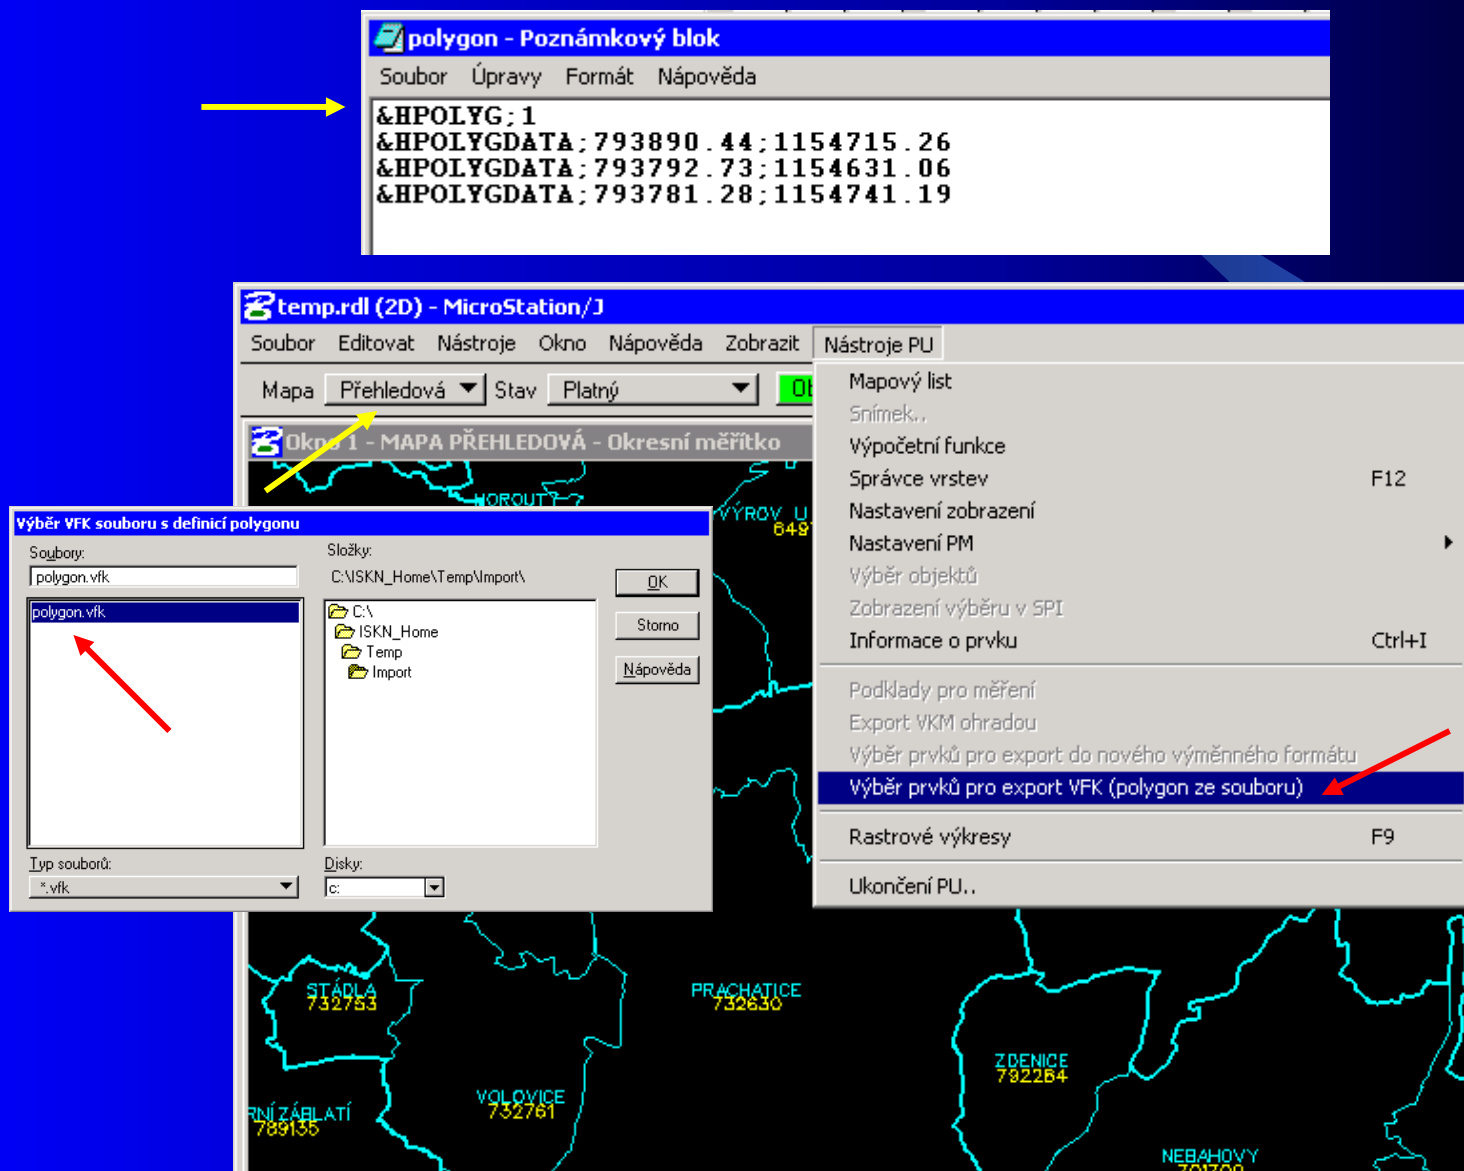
polygon - Poznámkový blok
Soubor Úpravy Formát Nápověda
&HPOLYG;1
&HPOLYGDATA;793890.44;1154715.26
&HPOLYGDATA;793792.73;1154631.06
&HPOLYGDATA;793781.28;1154741.19

temp.rdl (2D) - MicroStation/J
Soubor Editovat Nástroje Okno Nápověda Zobrazit Nástroje PU
Mapa Přehledová Stav Platný Ob
Okno 1 - MAPA PŘEHLEDOVÁ - Okresní měřítko

Mapový list
Snímek..
Výpočetní funkce
Správce vrstev F12
Nastavení zobrazení
Nastavení PM
Výběr objektů
Zobrazení výběru v SPI
Informace o prvku Ctrl+I
Podklady pro měření
Export VKM ohradou
Výběr prvků pro export do nového výměnného formátu
Výběr prvků pro export VFK (polygon ze souboru)
Rastrové výkresy F9
Ukončení PU..

Výběr VFK souboru s definicí polygonu
Soubory:
polygon.vfk
polygon.vfk
Složky:
C:\ISKN_Home\Temp\Import\
C:\
ISKN_Home
Temp
Import
OK
Storno
Nápověda
Typ souborů:
*.vfk
Disky:
c:

HOROUT
VÝROV U
649
STÁDLA
732753
PRACHATICE
732630
ZDENICE
792284
VOLOVICE
732761
RNÍ ZÁBLATÍ
789135
NEBAHOVY
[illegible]